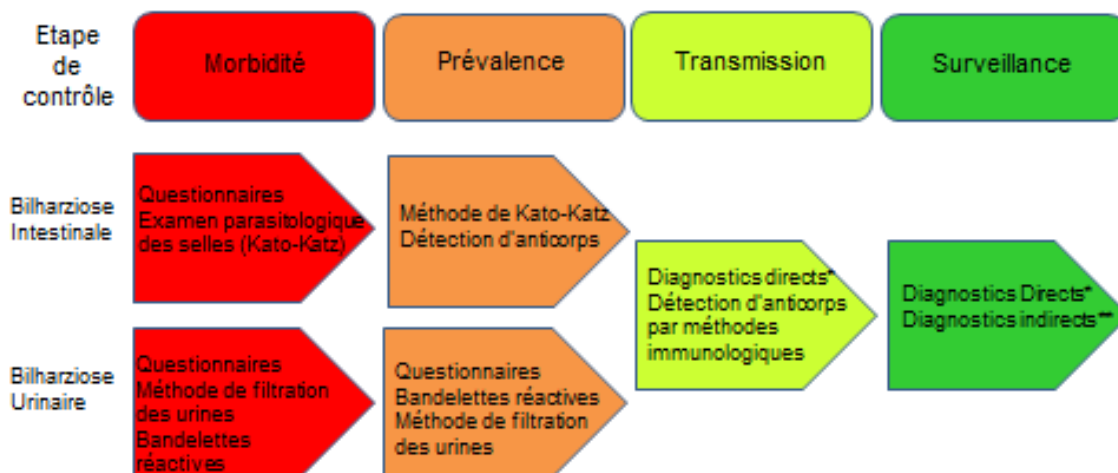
Etape de contrôle

Morbidité

Prévalence

Transmission

Surveillance

Bilharziose Intestinale

Questionnaires
Examen parasitologique des selles (Kato-Katz)

Méthode de Kato-Katz
Détection d'anticorps

Diagnostics directs*
Détection d'anticorps par méthodes immunologiques

Diagnostics Directs*
Diagnostics indirects**

Bilharziose Urinaire

Questionnaires
Méthode de filtration des urines
Bandelettes réactives

Questionnaires
Bandelettes réactives
Méthode de filtration des urines